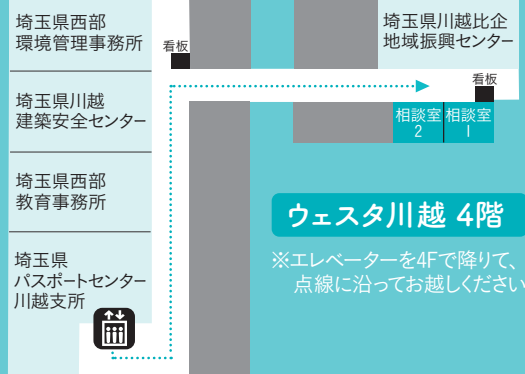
埼玉県西部
環境管理事務所

看板

埼玉県川越比企
地域振興センター

看板

埼玉県川越
建築安全センター

相談室
2

相談室
1

埼玉県西部
教育事務所

ウェスタ川越 4階

※エレベーターを4Fで降りて、
点線に沿ってお越しください

埼玉県
パスポートセンター
川越支所